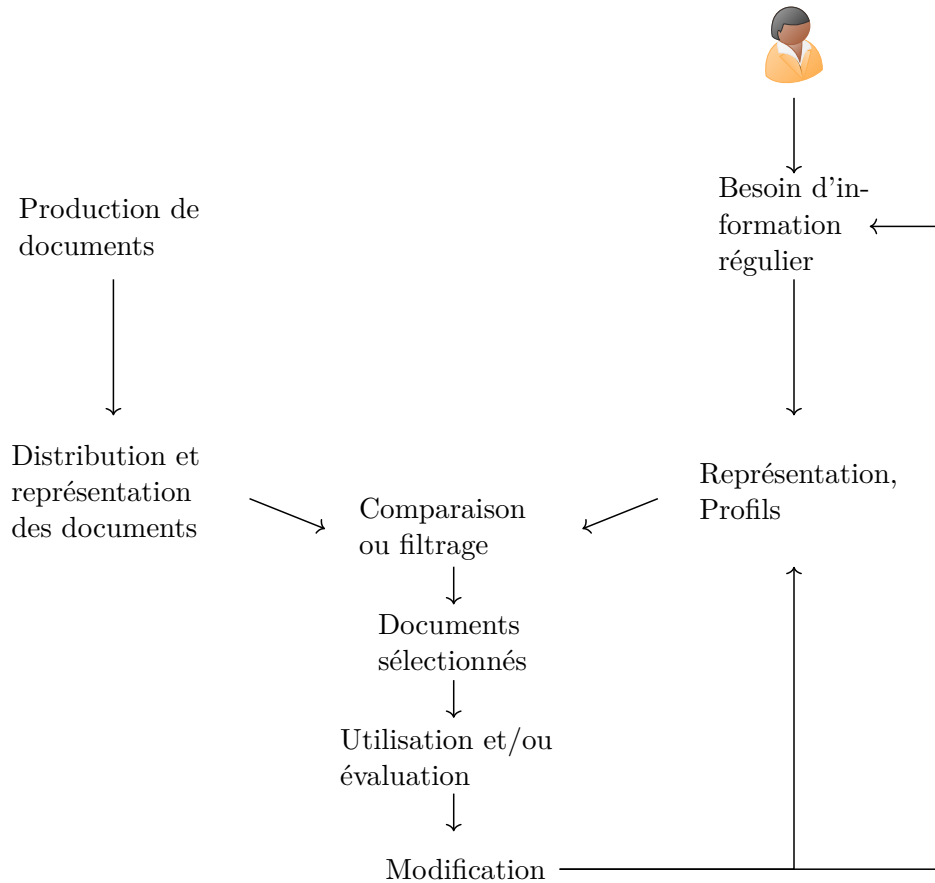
Production de documents

Besoin d'information régulier

Distribution et représentation des documents

Représentation, Profils

Comparaison ou filtrage

Documents sélectionnés

Utilisation et/ou évaluation

Modification